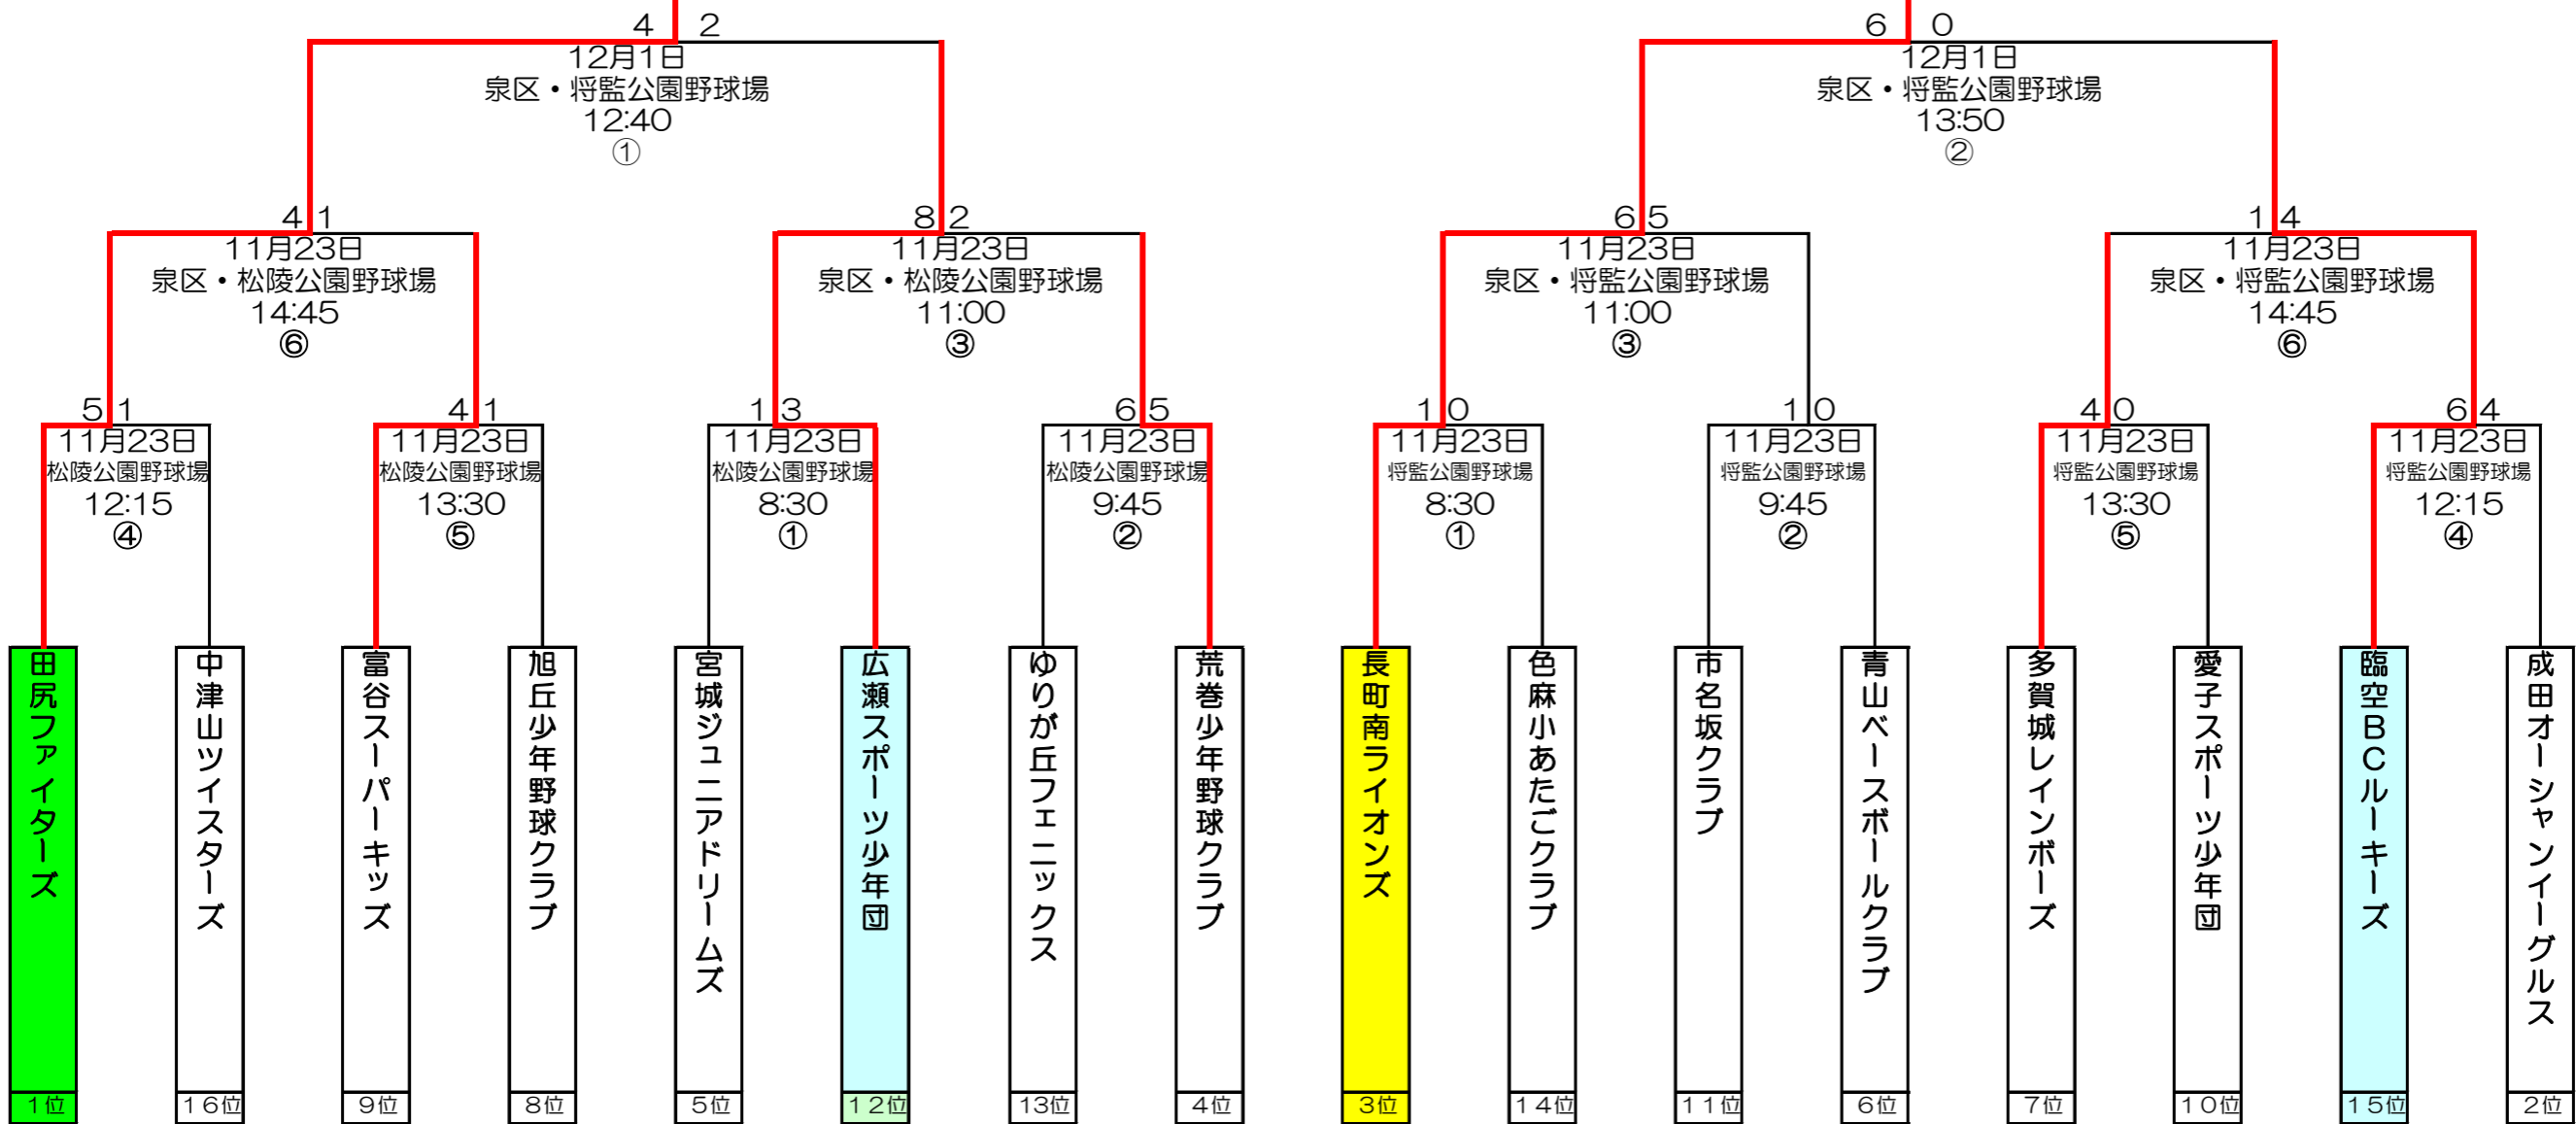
4 2
12月1日
泉区・将監公園野球場
12:40
①

6 0
12月1日
泉区・将監公園野球場
13:50
②

4 1
11月23日
泉区・松陵公園野球場
14:45
⑥

8 2
11月23日
泉区・松陵公園野球場
11:00
③

6 5
11月23日
泉区・将監公園野球場
11:00
③

1 4
11月23日
泉区・将監公園野球場
14:45
⑥

5 1
11月23日
松陵公園野球場
12:15
④

4 1
11月23日
松陵公園野球場
13:30
⑤

1 3
11月23日
松陵公園野球場
8:30
①

6 5
11月23日
松陵公園野球場
9:45
②

1 0
11月23日
将監公園野球場
8:30
①

1 0
11月23日
将監公園野球場
9:45
②

4 0
11月23日
将監公園野球場
13:30
⑤

6 4
11月23日
将監公園野球場
12:15
④

田尻ファイターズ 1位
中津山ツイスターズ 16位
富谷スーパーキッズ 9位
旭丘少年野球クラブ 8位
宮城ジュニアドリームズ 5位
広瀬スポーツ少年団 12位
ゆりが丘フェニックス 13位
荒巻少年野球クラブ 4位
長町南ライオンズ 3位
色麻小あたごクラブ 14位
市名坂クラブ 11位
青山ベースボールクラブ 6位
多賀城レインボーズ 7位
愛子スポーツ少年団 10位
臨空BCルーキーズ 15位
成田オーシャンイーグルス 2位